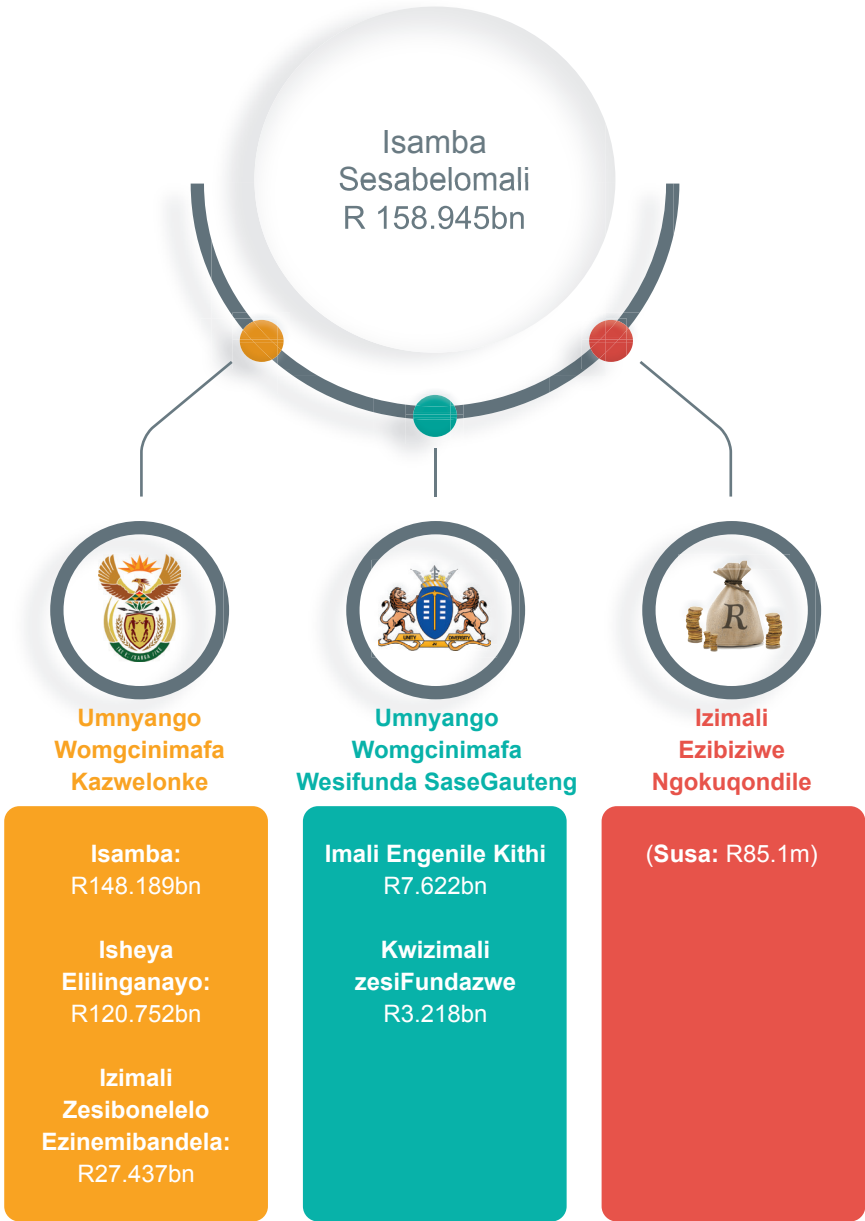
Isamba Sesabelomali R 158.945bn

Umnyango Womgcinimafa Kazwelonke

Isamba: R148.189bn

Isheya Elilinganayo: R120.752bn

Izimali Zesibonelelo Ezinemibandela: R27.437bn

Umnyango Womgcinimafa Wesifunda SaseGauteng

Imali Engenile Kithi R7.622bn

Kwizimali zesiFundazwe R3.218bn

Izimali Ezibiziwe Ngokuqondile

(Susa: R85.1m)